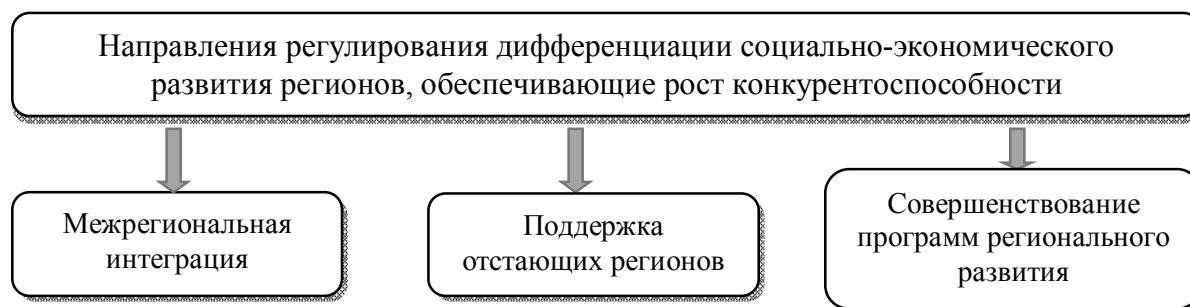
Направления регулирования дифференциации социально-экономического развития регионов, обеспечивающие рост конкурентоспособности

Межрегиональная интеграция

Поддержка отстающих регионов

Совершенствование программ регионального развития